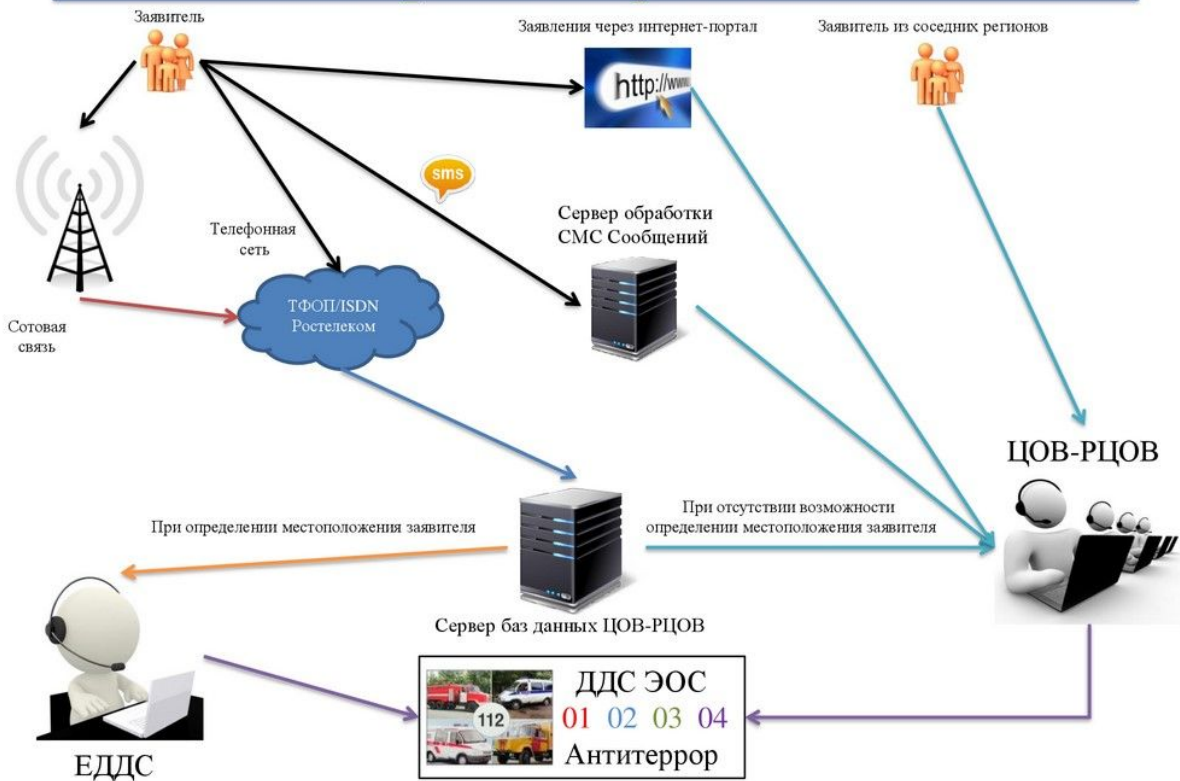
Заявитель

Заявления через интернет-портал

http://www

Заявитель из соседних регионов

sms

Телефонная сеть

Сервер обработки СМС Сообщений

Сотовая связь

ТФОП/ISDN Ростелеком

ЦОВ-РЦОВ

При определении местоположения заявителя

При отсутствии возможности определении местоположения заявителя

Сервер баз данных ЦОВ-РЦОВ

112

ДДС ЭОС

01 02 03 04

Антитеррор

ЕДДС